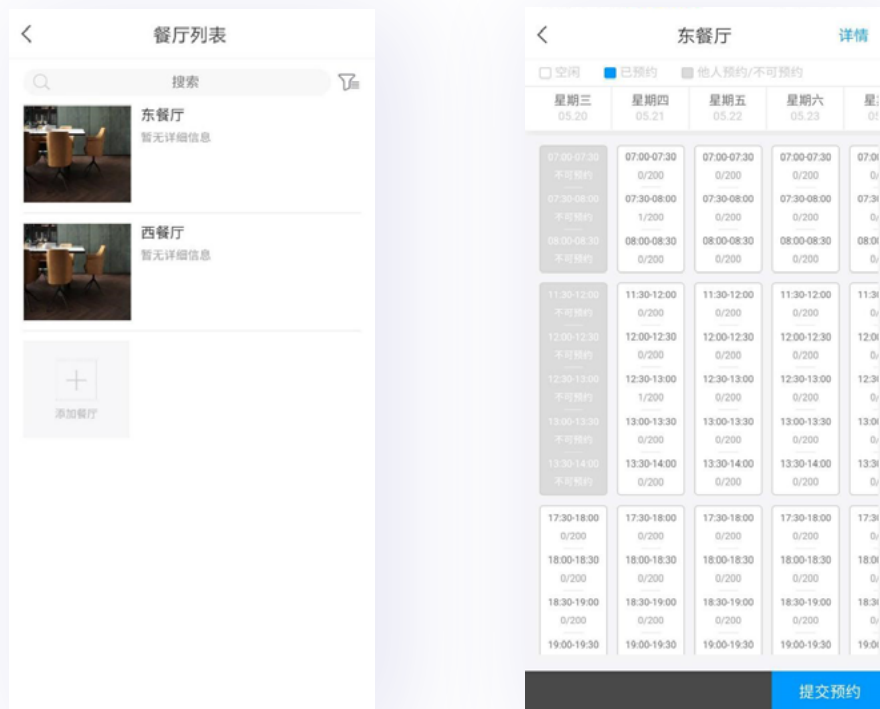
<

餐厅列表

搜索

东餐厅
暂无详细信息

西餐厅
暂无详细信息

+
添加餐厅

<

东餐厅

详情

空闲 已预约 他人预约/不可预约

| 星期三 05.20 | 星期四 05.21 | 星期五 05.22 | 星期六 05.23 | 星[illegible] 05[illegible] |
|---|---|---|---|---|
| 07:00-07:30 不可预约 | 07:00-07:30 0/200 | 07:00-07:30 0/200 | 07:00-07:30 0/200 | 07:0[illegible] 0/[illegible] |
| 07:30-08:00 不可预约 | 07:30-08:00 1/200 | 07:30-08:00 0/200 | 07:30-08:00 0/200 | 07:3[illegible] 0/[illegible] |
| 08:00-08:30 不可预约 | 08:00-08:30 0/200 | 08:00-08:30 0/200 | 08:00-08:30 0/200 | 08:0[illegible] 0/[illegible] |
| 11:30-12:00 不可预约 | 11:30-12:00 0/200 | 11:30-12:00 0/200 | 11:30-12:00 0/200 | 11:3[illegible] 0/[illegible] |
| 12:00-12:30 不可预约 | 12:00-12:30 0/200 | 12:00-12:30 0/200 | 12:00-12:30 0/200 | 12:0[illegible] 0/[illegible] |
| 12:30-13:00 不可预约 | 12:30-13:00 1/200 | 12:30-13:00 0/200 | 12:30-13:00 0/200 | 12:3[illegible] 0/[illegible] |
| 13:00-13:30 不可预约 | 13:00-13:30 0/200 | 13:00-13:30 0/200 | 13:00-13:30 0/200 | 13:0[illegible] 0/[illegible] |
| 13:30-14:00 不可预约 | 13:30-14:00 0/200 | 13:30-14:00 0/200 | 13:30-14:00 0/200 | 13:3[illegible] 0/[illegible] |
| 17:30-18:00 0/200 | 17:30-18:00 0/200 | 17:30-18:00 0/200 | 17:30-18:00 0/200 | 17:3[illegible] 0/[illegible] |
| 18:00-18:30 0/200 | 18:00-18:30 0/200 | 18:00-18:30 0/200 | 18:00-18:30 0/200 | 18:0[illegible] 0/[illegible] |
| 18:30-19:00 0/200 | 18:30-19:00 0/200 | 18:30-19:00 0/200 | 18:30-19:00 0/200 | 18:3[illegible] 0/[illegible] |
| 19:00-19:30 | 19:00-19:30 | 19:00-19:30 | 19:00-19:30 | 19:0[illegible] |

提交预约